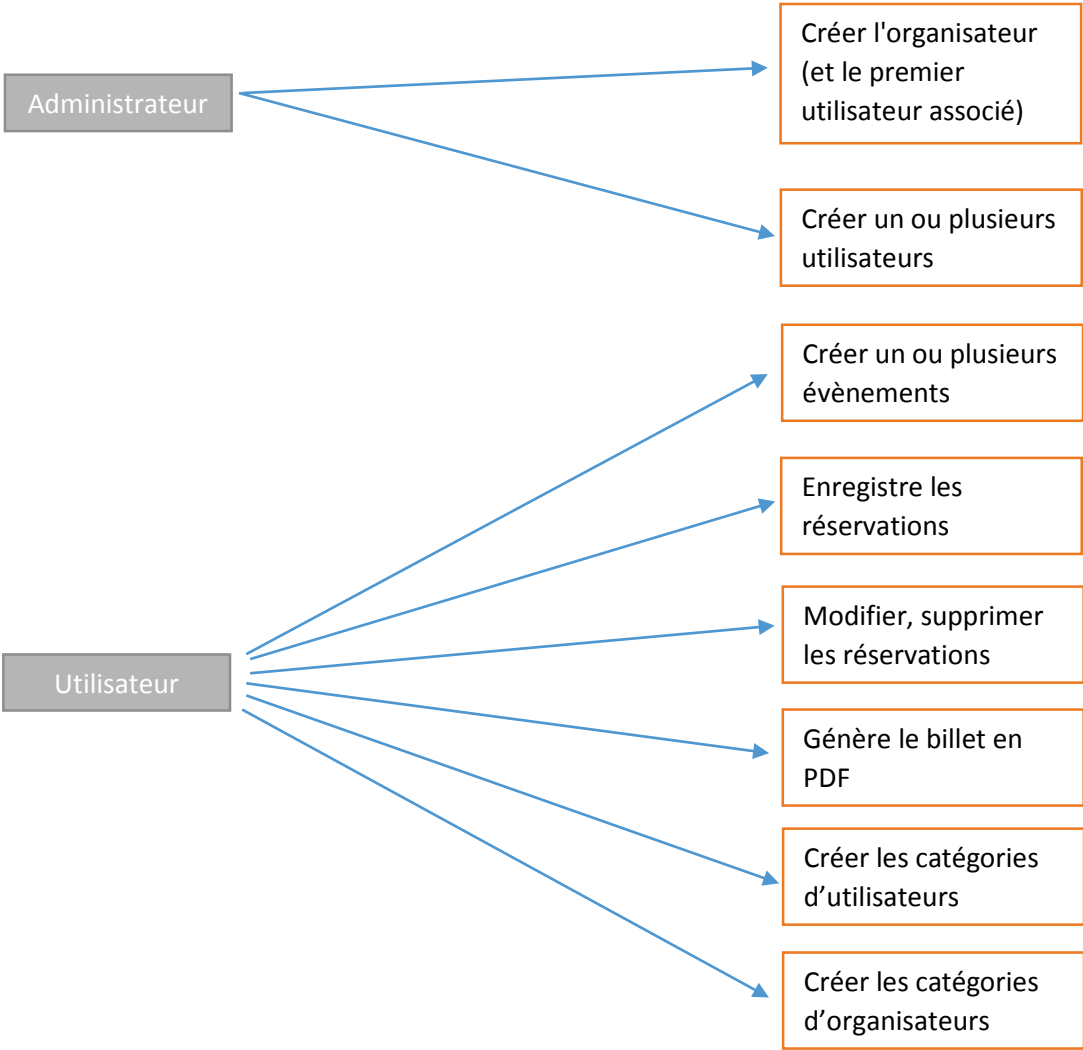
Administrateur

Créer l'organisateur (et le premier utilisateur associé)

Créer un ou plusieurs utilisateurs

Utilisateur

Créer un ou plusieurs évènements

Enregistre les réservations

Modifier, supprimer les réservations

Génère le billet en PDF

Créer les catégories d’utilisateurs

Créer les catégories d’organisateurs